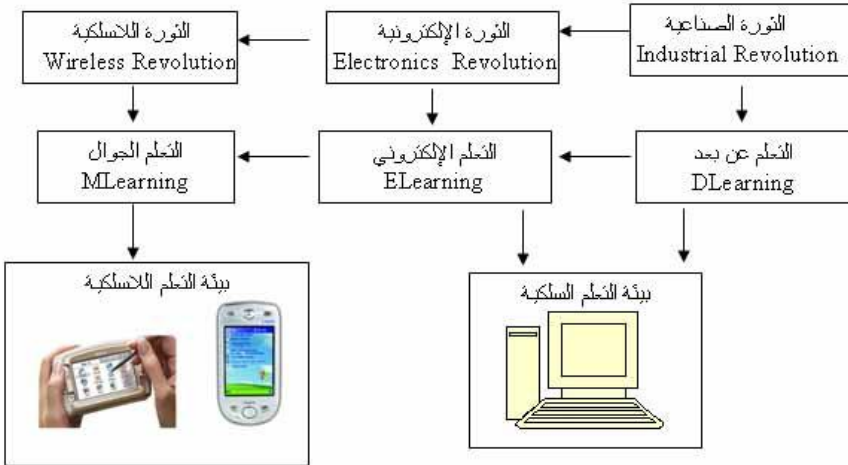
الثورة الصناعية
Industrial Revolution

الثورة الإلكترونية
Electronics Revolution

الثورة اللاسلكية
Wireless Revolution

التعلم عن بعد
DLearning

التعلم الإلكتروني
ELearning

التعلم الجوال
MLearning

بيئة التعلم السلكية

بيئة التعلم اللاسلكية